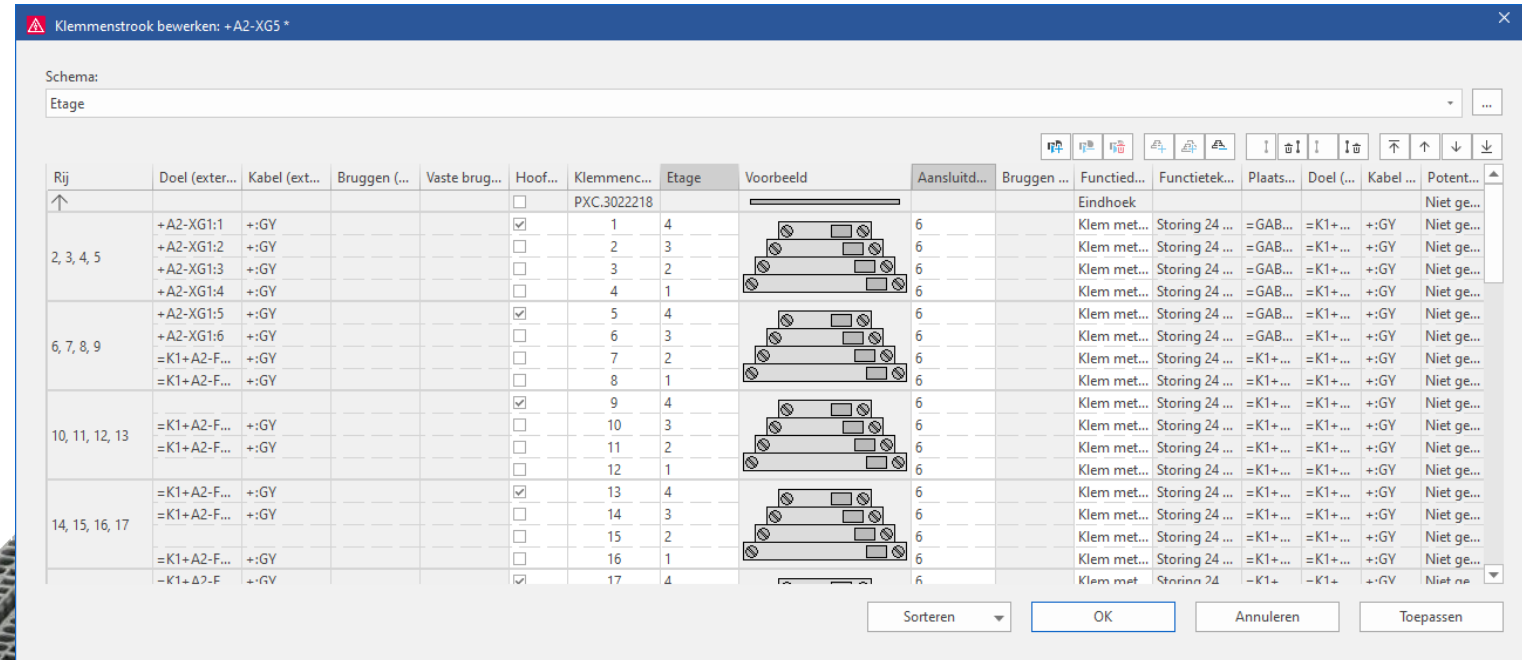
Klemmenstrook bewerken: +A2-XG5 *

Schema:

Etage

| Rij | Doel (exter... | Kabel (ext... | Bruggen (... | Vaste brug... | Hoof... | Klemmenc... | Etage | Voorbeeld | Aansluitd... | Bruggen ... | Functied... | Functietek... | Plaats... | Doel (... | Kabel ... | Potent... |
|---|---|---|---|---|---|---|---|---|---|---|---|---|---|---|---|---|
| ↑ | | | | | ☐ | PXC.3022218 | | | | | Eindhoek | | | | | Niet ge... |
| 2, 3, 4, 5 | +A2-XG1:1 | +:GY | | | ☑ | 1 | 4 | | 6 | | Klem met... | Storing 24 ... | =GAB... | =K1+... | +:GY | Niet ge... |
| | +A2-XG1:2 | +:GY | | | ☐ | 2 | 3 | | 6 | | Klem met... | Storing 24 ... | =GAB... | =K1+... | +:GY | Niet ge... |
| | +A2-XG1:3 | +:GY | | | ☐ | 3 | 2 | | 6 | | Klem met... | Storing 24 ... | =GAB... | =K1+... | +:GY | Niet ge... |
| | +A2-XG1:4 | +:GY | | | ☐ | 4 | 1 | | 6 | | Klem met... | Storing 24 ... | =GAB... | =K1+... | +:GY | Niet ge... |
| 6, 7, 8, 9 | +A2-XG1:5 | +:GY | | | ☑ | 5 | 4 | | 6 | | Klem met... | Storing 24 ... | =GAB... | =K1+... | +:GY | Niet ge... |
| | +A2-XG1:6 | +:GY | | | ☐ | 6 | 3 | | 6 | | Klem met... | Storing 24 ... | =GAB... | =K1+... | +:GY | Niet ge... |
| | =K1+A2-F... | +:GY | | | ☐ | 7 | 2 | | 6 | | Klem met... | Storing 24 ... | =K1+... | =K1+... | +:GY | Niet ge... |
| | =K1+A2-F... | +:GY | | | ☐ | 8 | 1 | | 6 | | Klem met... | Storing 24 ... | =K1+... | =K1+... | +:GY | Niet ge... |
| 10, 11, 12, 13 | | | | | ☑ | 9 | 4 | | 6 | | Klem met... | Storing 24 ... | =K1+... | =K1+... | +:GY | Niet ge... |
| | =K1+A2-F... | +:GY | | | ☐ | 10 | 3 | | 6 | | Klem met... | Storing 24 ... | =K1+... | =K1+... | +:GY | Niet ge... |
| | =K1+A2-F... | +:GY | | | ☐ | 11 | 2 | | 6 | | Klem met... | Storing 24 ... | =K1+... | =K1+... | +:GY | Niet ge... |
| | | | | | ☐ | 12 | 1 | | 6 | | Klem met... | Storing 24 ... | =K1+... | =K1+... | +:GY | Niet ge... |
| 14, 15, 16, 17 | =K1+A2-F... | +:GY | | | ☑ | 13 | 4 | | 6 | | Klem met... | Storing 24 ... | =K1+... | =K1+... | +:GY | Niet ge... |
| | =K1+A2-F... | +:GY | | | ☐ | 14 | 3 | | 6 | | Klem met... | Storing 24 ... | =K1+... | =K1+... | +:GY | Niet ge... |
| | | | | | ☐ | 15 | 2 | | 6 | | Klem met... | Storing 24 ... | =K1+... | =K1+... | +:GY | Niet ge... |
| | =K1+A2-F... | +:GY | | | ☐ | 16 | 1 | | 6 | | Klem met... | Storing 24 ... | =K1+... | =K1+... | +:GY | Niet ge... |
| | =K1+A2-F | +:GY | | | ☑ | 17 | 4 | | 6 | | Klem met | Storing 24 | =K1+ | =K1+ | +:GY | Niet ge |

Sorteren | OK | Annuleren | Toepassen